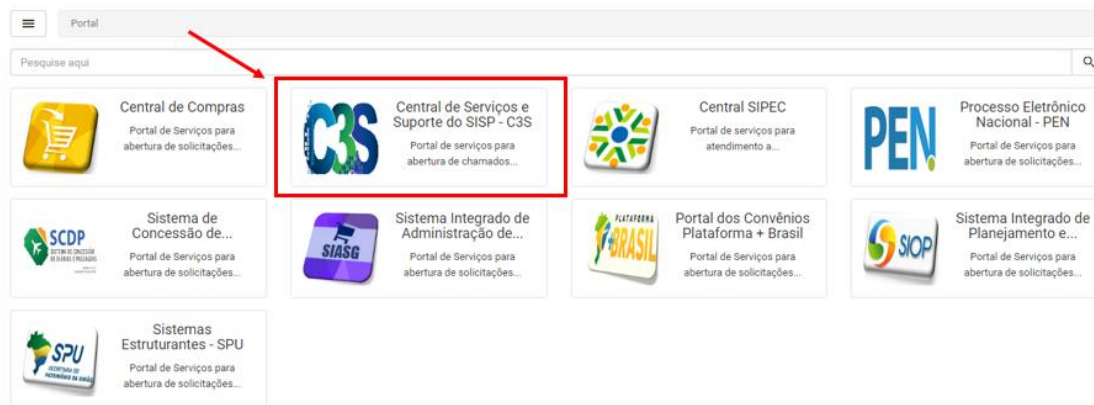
Portal

Pesquise aqui

Central de Compras
Portal de Serviços para abertura de solicitações...

C3S
Central de Serviços e Suporte do SISP - C3S
Portal de serviços para abertura de chamados...

Central SIPEC
Portal de serviços para atendimento a...

PEN
Processo Eletrônico Nacional - PEN
Portal de Serviços para abertura de solicitações...

SCDP
SISTEMA DE CONCESSÃO DE DIÁRIAS E PASSAGENS
Sistema de Concessão de...
Portal de Serviços para abertura de solicitações...

SIASG
Sistema Integrado de Administração de...
Portal de Serviços para abertura de solicitações...

PLATAFORMA +BRASIL
Portal dos Convênios Plataforma + Brasil
Portal de Serviços para abertura de solicitações...

SIOP
Sistema Integrado de Planejamento e...
Portal de Serviços para abertura de solicitações...

SPU
SECRETARIA DO PATRIMÔNIO DA UNIÃO
Sistemas Estruturantes - SPU
Portal de Serviços para abertura de solicitações...